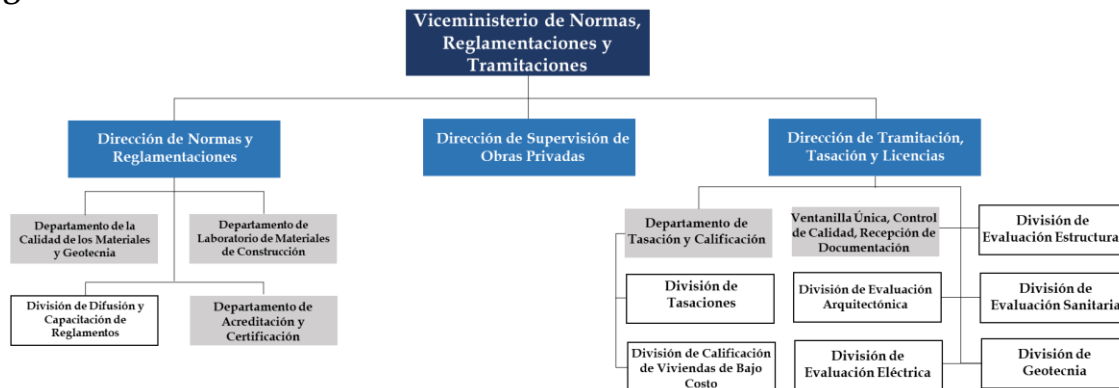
Viceministerio de Normas, Reglamentaciones y Tramitaciones

Dirección de Normas y Reglamentaciones

Dirección de Supervisión de Obras Privadas

Dirección de Tramitación, Tasación y Licencias

Departamento de la Calidad de los Materiales y Geotecnia

Departamento de Laboratorio de Materiales de Construcción

División de Difusión y Capacitación de Reglamentos

Departamento de Acreditación y Certificación

Departamento de Tasación y Calificación

Ventanilla Única, Control de Calidad, Recepción de Documentación

División de Evaluación Estructural

División de Tasaciones

División de Evaluación Arquitectónica

División de Evaluación Sanitaria

División de Calificación de Viviendas de Bajo Costo

División de Evaluación Eléctrica

División de Geotecnia